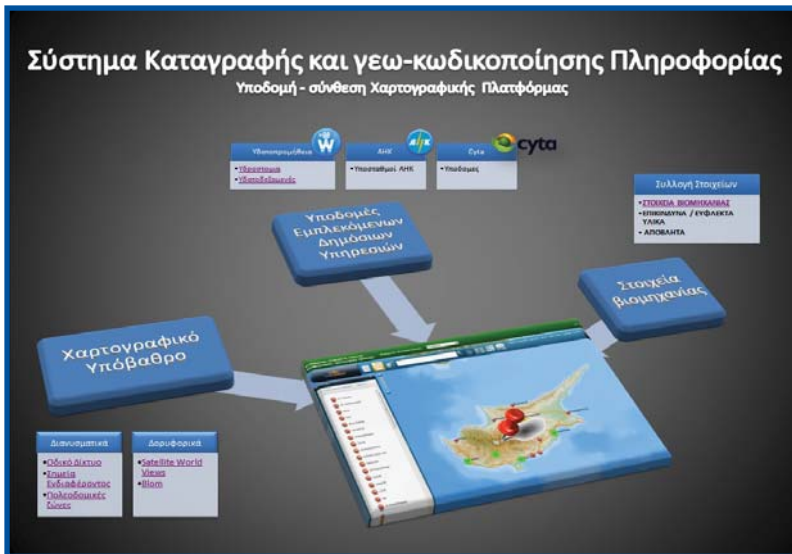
Σύστημα Καταγραφής και γεω-κωδικοποίησης Πληροφορίας
Υποδομή - σύνθεση Χαρτογραφικής Πλατφόρμας

Υδατοπρομήθεια
•Υδραγωγεία
•Υδροδότηση

ΑΗΚ
•Υποσταθμοί ΑΗΚ

Cyta
•Υποδομές

cyta

Υποδομές Εμπλεκόμενων Δημόσιων Υπηρεσιών

Συλλογή Στοιχείων
•ΣΤΟΙΧΕΙΑ ΒΙΟΜΗΧΑΝΙΑΣ
•ΕΠΙΚΙΝΔΥΝΑ / ΕΥΦΛΕΚΤΑ ΥΛΙΚΑ
•ΑΠΟΒΛΗΤΑ

Στοιχεία βιομηχανίας

Χαρτογραφικό Υπόβαθρο

Διανυσματικά
•Οδικό Δίκτυο
•Σημεία Ενδιαφέροντος
•Πολεοδομικές Ζώνες

Δορυφορικά
•Satellite World Views
•Blom